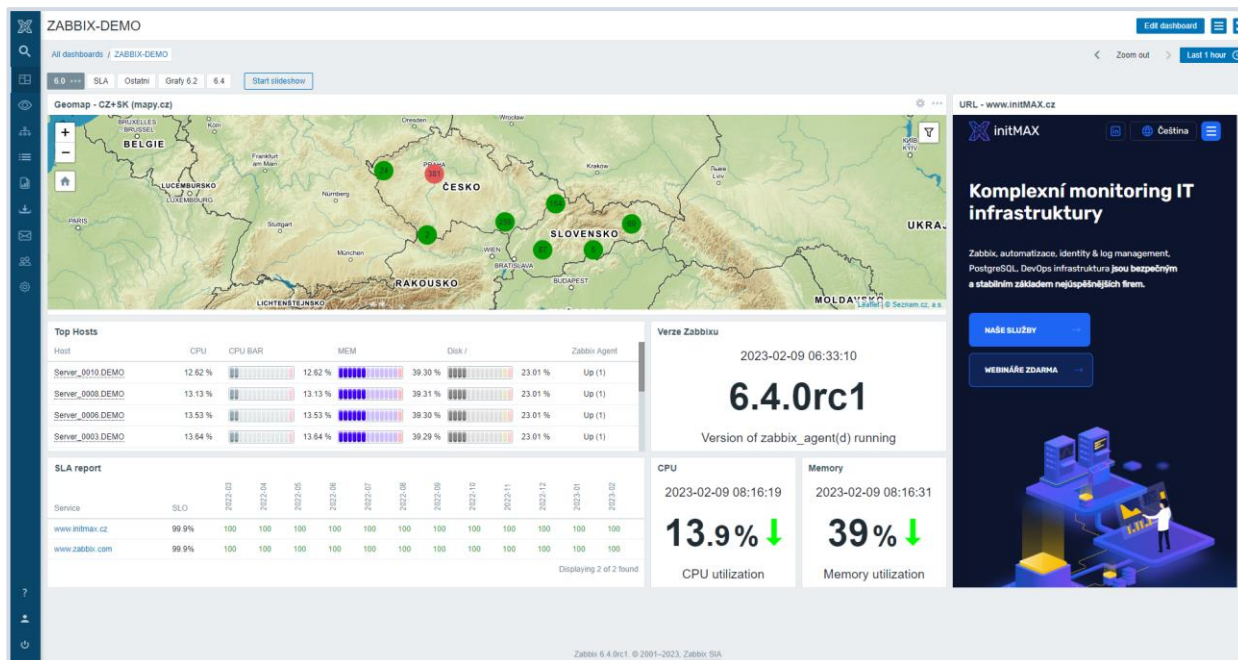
ZABBIX-DEMO

Edit dashboard

All dashboards / ZABBIX-DEMO

Zoom out

Last 1 hour

6.0 SLA Ostatni Grafy 6.2 6.4 Start slideshow

Geomap - CZ+SK (mapy.cz)

BRUXELLES BRUSSEL BELGIE Köln Dresden Wroclaw Frankfurt am Main PRAHA ČESKO Kraków LUCEMBURSKO LUXEMBOURG Nürnberg PARIS Stuttgart SLOVENSKO UKRA München WIEN BRATISLAVA RAKOUSKO BUDAPEST LICHTENŠTEJNSKO MOLDAVSKO

24 381 2 200 16 39 23 9

Leaflet | © Seznam.cz, a.s.

URL - www.initMAX.cz

initMAX Čeština

Komplexní monitoring IT infrastruktury

Zabbix, automatizace, identity & log management, PostgreSQL, DevOps infrastruktura jsou bezpečným a stabilním základem nejúspěšnějších firem.

NAŠE SLUŽBY

WEBINÁŘE ZDARMA

Top Hosts

| Host | CPU | CPU BAR | MEM | | Disk / | | Zabbix Agent |
|---|---|---|---|---|---|---|---|
| Server_0010.DEMO | 12.62 % | | 12.62 % | 39.30 % | | 23.01 % | Up (1) |
| Server_0008.DEMO | 13.13 % | | 13.13 % | 39.31 % | | 23.01 % | Up (1) |
| Server_0006.DEMO | 13.53 % | | 13.53 % | 39.30 % | | 23.01 % | Up (1) |
| Server_0003.DEMO | 13.64 % | | 13.64 % | 39.29 % | | 23.01 % | Up (1) |

Verze Zabbixu

2023-02-09 06:33:10

6.4.0rc1

Version of zabbix_agent(d) running

SLA report

| Service | SLO | 2022-03 | 2022-04 | 2022-05 | 2022-06 | 2022-07 | 2022-08 | 2022-09 | 2022-10 | 2022-11 | 2022-12 | 2023-01 | 2023-02 |
|---|---|---|---|---|---|---|---|---|---|---|---|---|---|
| www.initmax.cz | 99.9% | 100 | 100 | 100 | 100 | 100 | 100 | 100 | 100 | 100 | 100 | 100 | 100 |
| www.zabbix.com | 99.9% | 100 | 100 | 100 | 100 | 100 | 100 | 100 | 100 | 100 | 100 | 100 | 100 |

Displaying 2 of 2 found

CPU

2023-02-09 08:16:19

13.9 %

CPU utilization

Memory

2023-02-09 08:16:31

39 %

Memory utilization

Zabbix 6.4.0rc1. © 2001–2023, Zabbix SIA